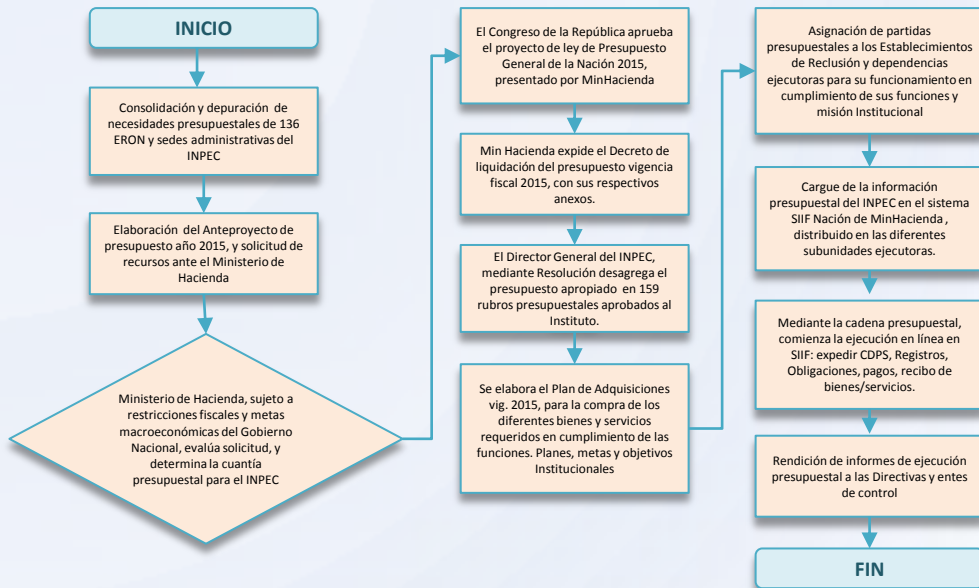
INICIO

Consolidación y depuración de necesidades presupuestales de 136 ERON y sedes administrativas del INPEC

Elaboración del Anteproyecto de presupuesto año 2015, y solicitud de recursos ante el Ministerio de Hacienda

Ministerio de Hacienda, sujeto a restricciones fiscales y metas macroeconómicas del Gobierno Nacional, evalúa solicitud, y determina la cuantía presupuestal para el INPEC

El Congreso de la República aprueba el proyecto de ley de Presupuesto General de la Nación 2015, presentado por MinHacienda

Min Hacienda expide el Decreto de liquidación del presupuesto vigencia fiscal 2015, con sus respectivos anexos.

El Director General del INPEC, mediante Resolución desagrega el presupuesto apropiado en 159 rubros presupuestales aprobados al Instituto.

Se elabora el Plan de Adquisiciones vig. 2015, para la compra de los diferentes bienes y servicios requeridos en cumplimiento de las funciones. Planes, metas y objetivos Institucionales

Asignación de partidas presupuestales a los Establecimientos de Reclusión y dependencias ejecutoras para su funcionamiento en cumplimiento de sus funciones y misión Institucional

Cargue de la información presupuestal del INPEC en el sistema SIIF Nación de MinHacienda , distribuido en las diferentes subunidades ejecutoras.

Mediante la cadena presupuestal, comienza la ejecución en línea en SIIF: expedir CDPS, Registros, Obligaciones, pagos, recibo de bienes/servicios.

Rendición de informes de ejecución presupuestal a las Directivas y entes de control

FIN